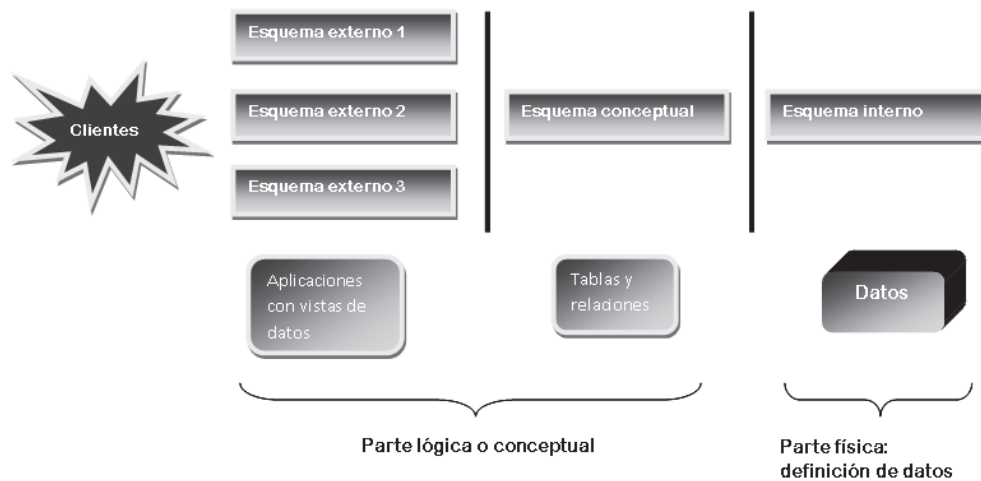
Clientes

Esquema externo 1

Esquema externo 2

Esquema externo 3

Esquema conceptual

Esquema interno

Aplicaciones con vistas de datos

Tablas y relaciones

Datos

Parte lógica o conceptual

Parte física: definición de datos